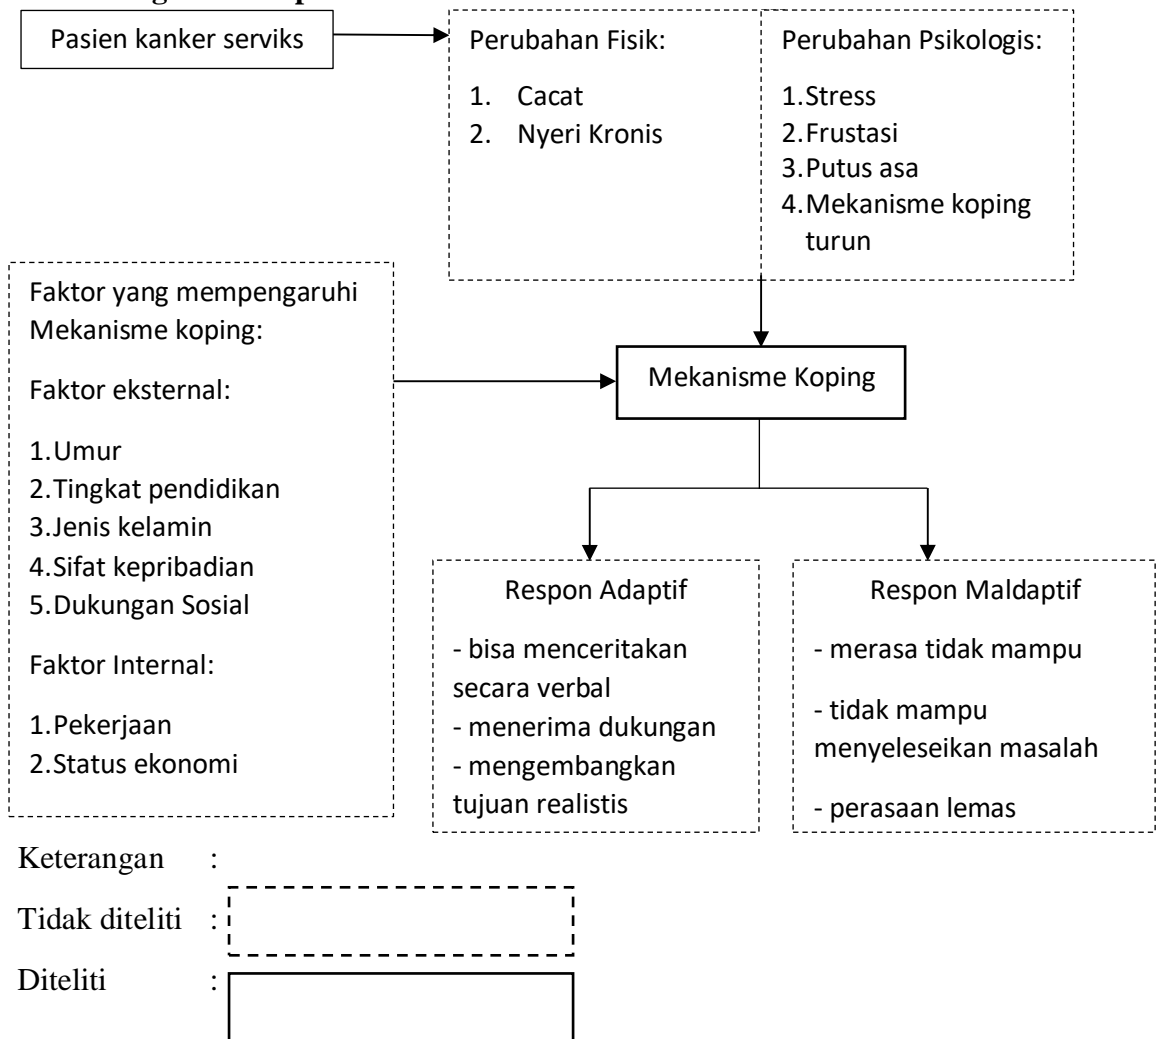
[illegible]

Pasien kanker serviks

Perubahan Fisik:

1. Cacat
2. Nyeri Kronis

Perubahan Psikologis:

1. Stress
2. Frustasi
3. Putus asa
4. Mekanisme koping turun

Faktor yang mempengaruhi Mekanisme koping:

Faktor eksternal:

1. Umur
2. Tingkat pendidikan
3. Jenis kelamin
4. Sifat kepribadian
5. Dukungan Sosial

Faktor Internal:

1. Pekerjaan
2. Status ekonomi

Mekanisme Koping

Respon Adaptif

- bisa menceritakan secara verbal
- menerima dukungan
- mengembangkan tujuan realistis

Respon Maldaptif

- merasa tidak mampu

- tidak mampu menyeleseikan masalah

- perasaan lemas

Keterangan :

Tidak diteliti :

Diteliti :